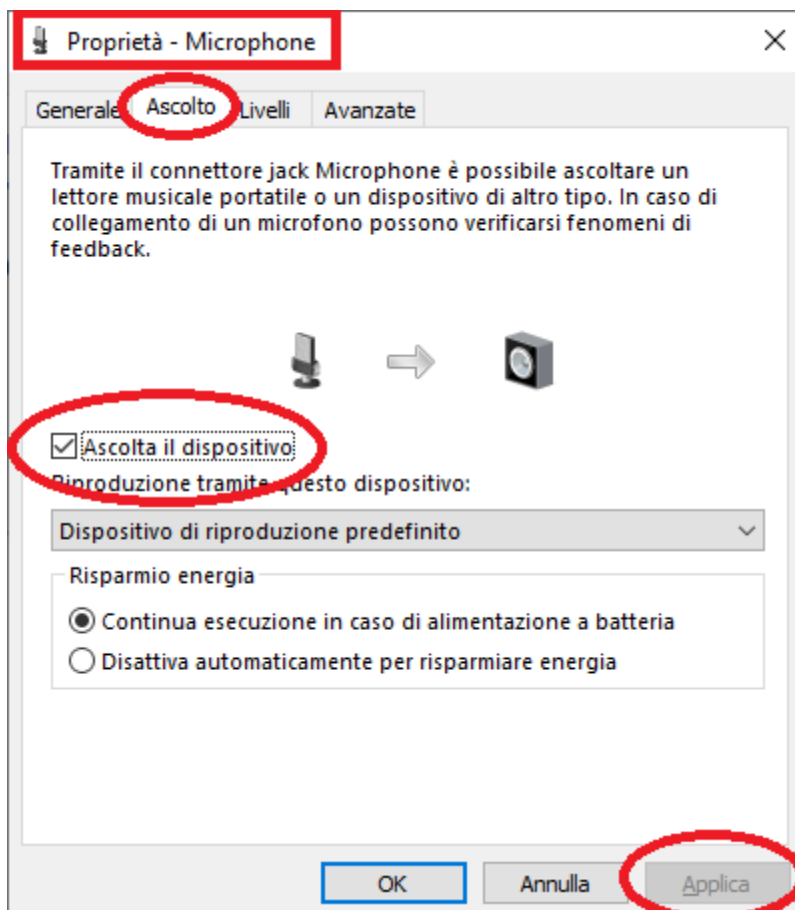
Proprietà - Microphone

Generale | Ascolto | Livelli | Avanzate

Tramite il connettore jack Microphone è possibile ascoltare un lettore musicale portatile o un dispositivo di altro tipo. In caso di collegamento di un microfono possono verificarsi fenomeni di feedback.

☑ Ascolta il dispositivo

Riproduzione tramite questo dispositivo:

Dispositivo di riproduzione predefinito

Risparmio energia

◉ Continua esecuzione in caso di alimentazione a batteria

○ Disattiva automaticamente per risparmiare energia

OK | Annulla | Applica